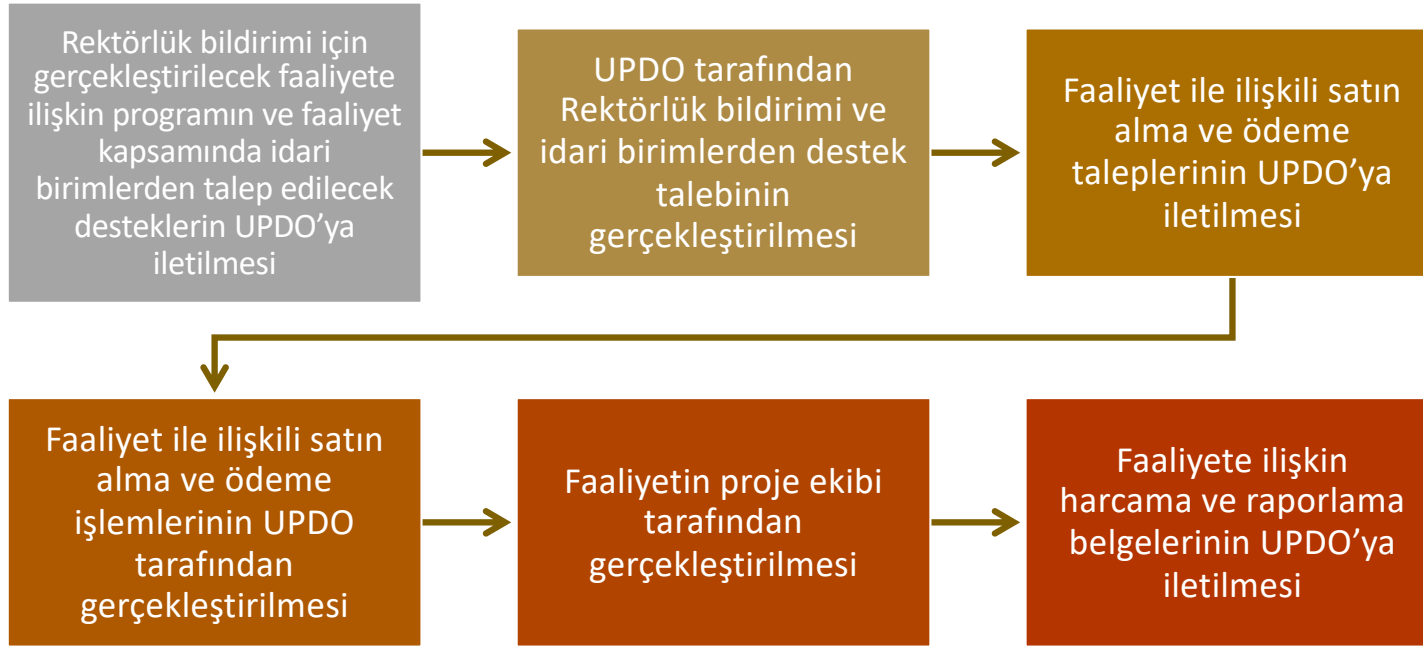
Rektörlük bildirimi için gerçekleştirilecek faaliyete ilişkin programın ve faaliyet kapsamında idari birimlerden talep edilecek desteklerin UPDO'ya iletilmesi

UPDO tarafından Rektörlük bildirimi ve idari birimlerden destek talebinin gerçekleştirilmesi

Faaliyet ile ilişkili satın alma ve ödeme taleplerinin UPDO'ya iletilmesi

Faaliyet ile ilişkili satın alma ve ödeme işlemlerinin UPDO tarafından gerçekleştirilmesi

Faaliyetin proje ekibi tarafından gerçekleştirilmesi

Faaliyete ilişkin harcama ve raporlama belgelerinin UPDO'ya iletilmesi